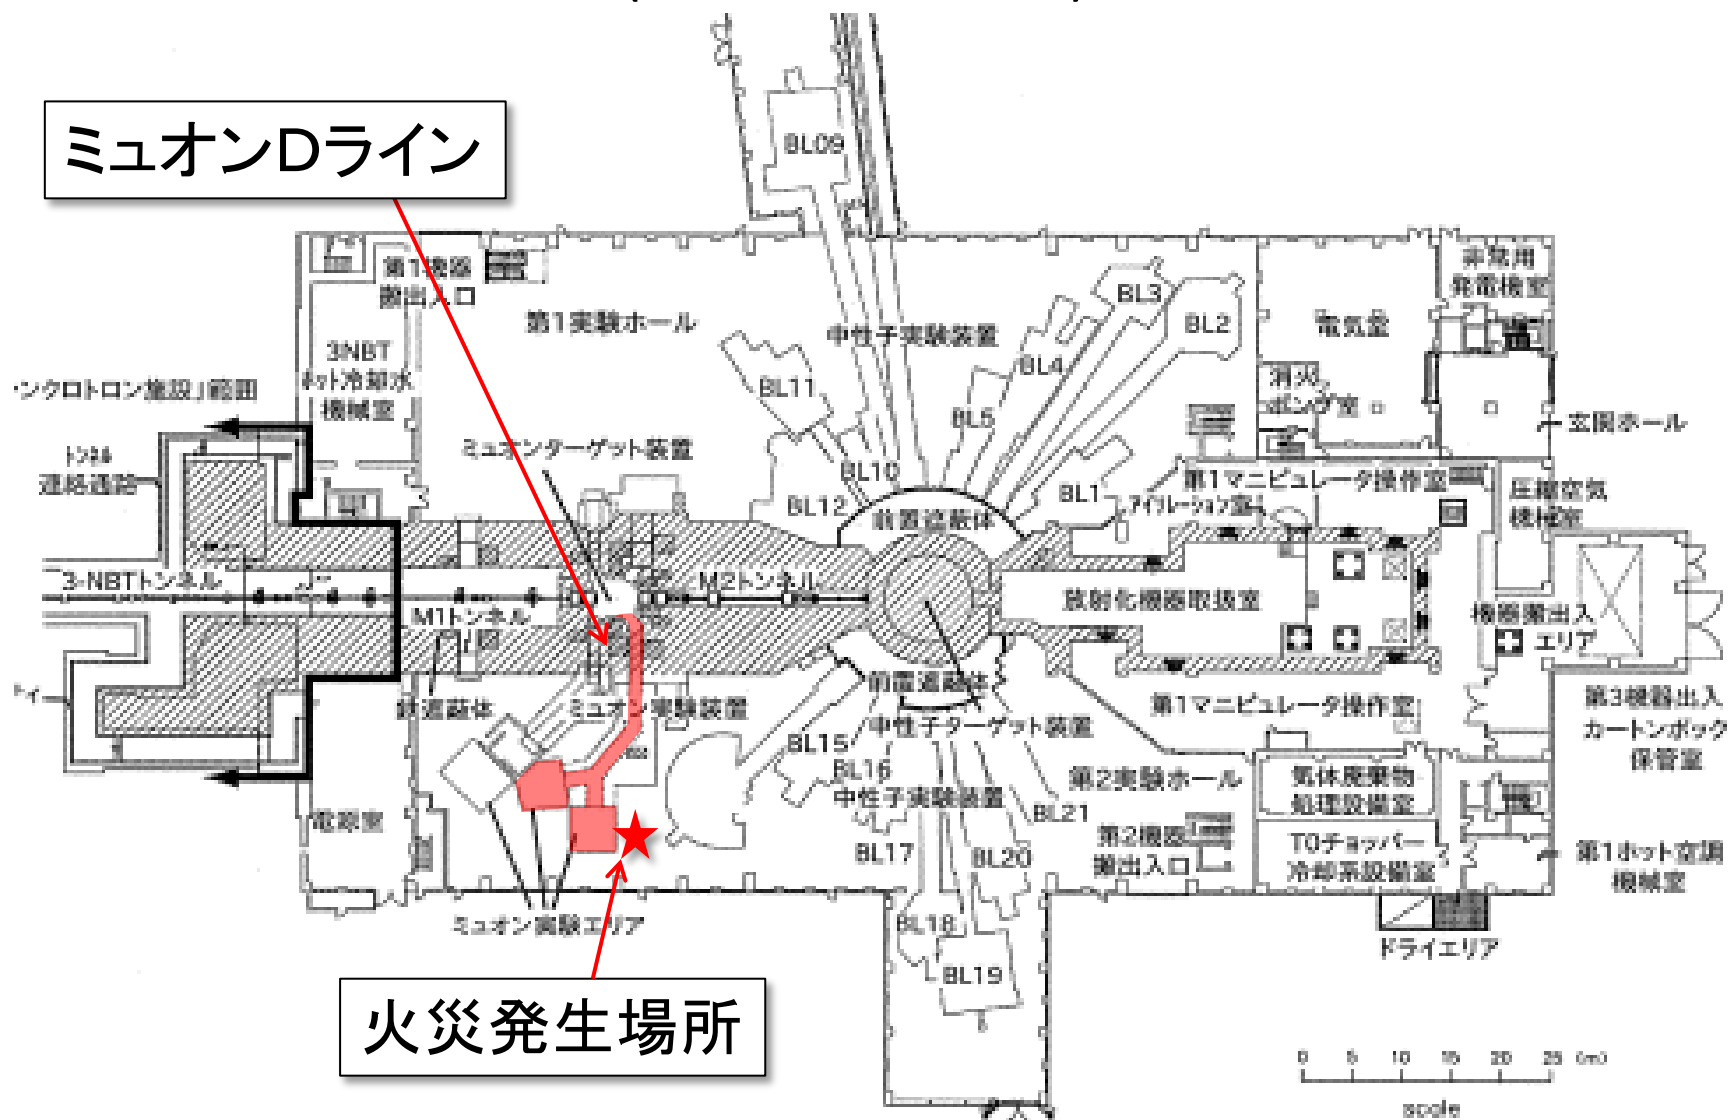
ミュオンDライン

BL09
第1機器搬出入口
第1実験ホール
中性子実験装置
BL3
BL2
電気室
非常用発電機室
3NBTホット冷却水機械室
ンクロトロン施設」範囲
BL11
BL4
消火ポンプ室
玄関ホール
トンネル連絡通路
BL5
ミュオンターゲット装置
BL10
第1マニピュレータ操作室
BL12
BL1
アイソレーション室
圧縮空気機械室
前置遮蔽体
3-NBTトンネル
M2トンネル
M1トンネル
放射化機器取扱室
機器搬出入エリア
鉄遮蔽体
ミュオン実験装置
前置遮蔽体
第1マニピュレータ操作室
第3機器出入カートンボックス保管室
BL15
中性子ターゲット装置
BL16
第2実験ホール
気体廃棄物処理設備室
電源室
中性子実験装置
BL21
BL17
BL20
第2機器搬出入口
T0チョッパー冷却系設備室
第1ホット空調機械室
ミュオン実験エリア
BL18
BL19
ドライエリア

火災発生場所

0 5 10 15 20 25 (m)
scale